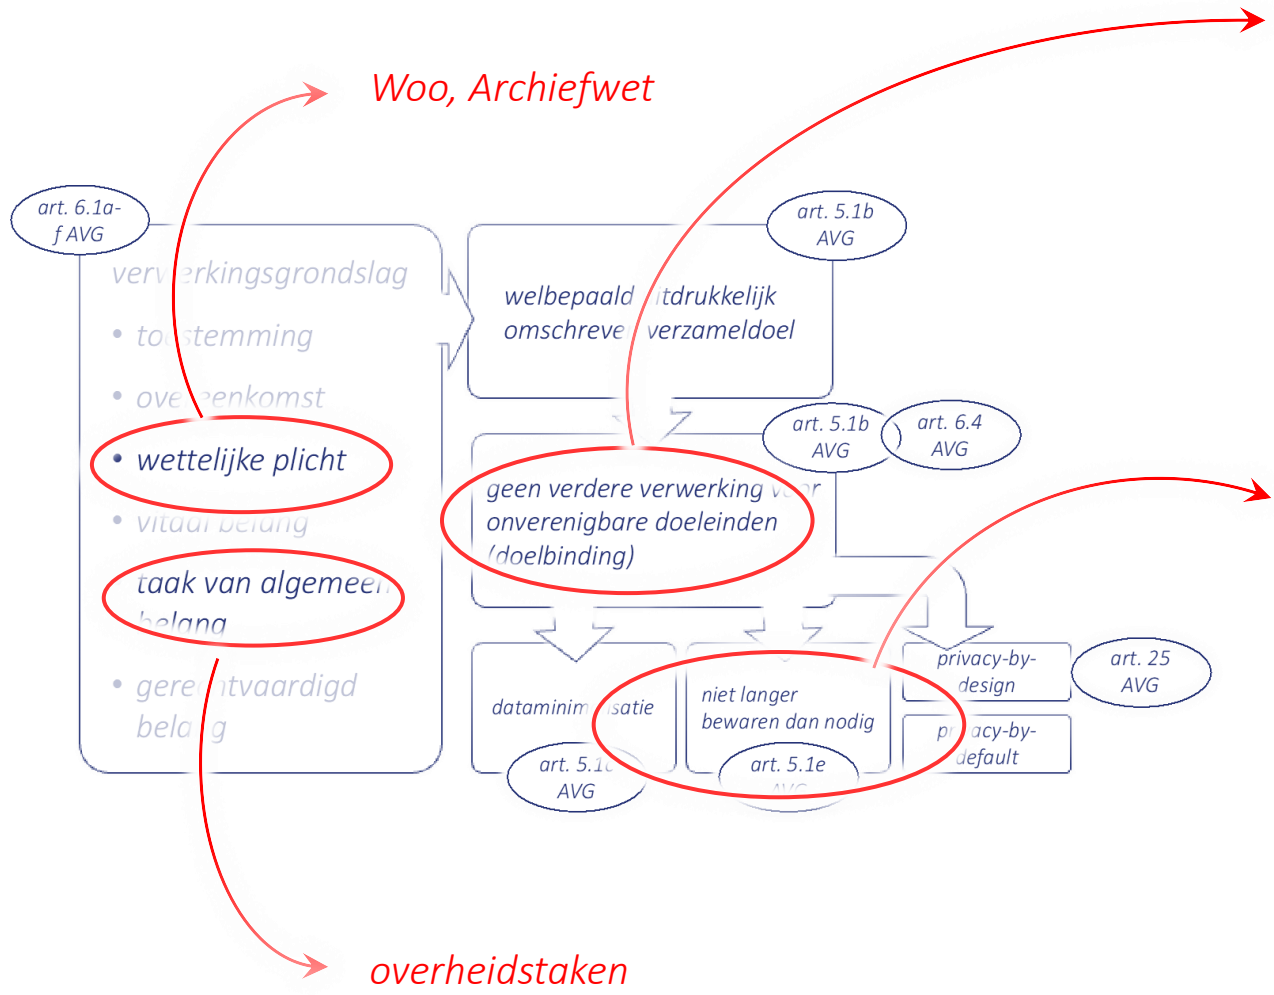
Woo, Archiefwet

art. 6.1a-f AVG

verw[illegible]erkingsgrondslag

• to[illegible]stemming

• ove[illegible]eenkomst

• wettelijke plicht

• vitaal belang

• taak van algemeen belang

• gere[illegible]tvaardigd bela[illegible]g

art. 5.1b AVG

welbepaald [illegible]itdrukkelijk omschreve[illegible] verzameldoel

art. 5.1b AVG

art. 6.4 AVG

geen verdere verwerking v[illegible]r onverenigbare doeleinden (doelbinding)

dataminim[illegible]satie

art. 5.1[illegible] AVG

niet langer bewaren dan nodig

art. 5.1e AVG

privacy-by-design

art. 25 AVG

pr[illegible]acy-by-default

overheidstaken